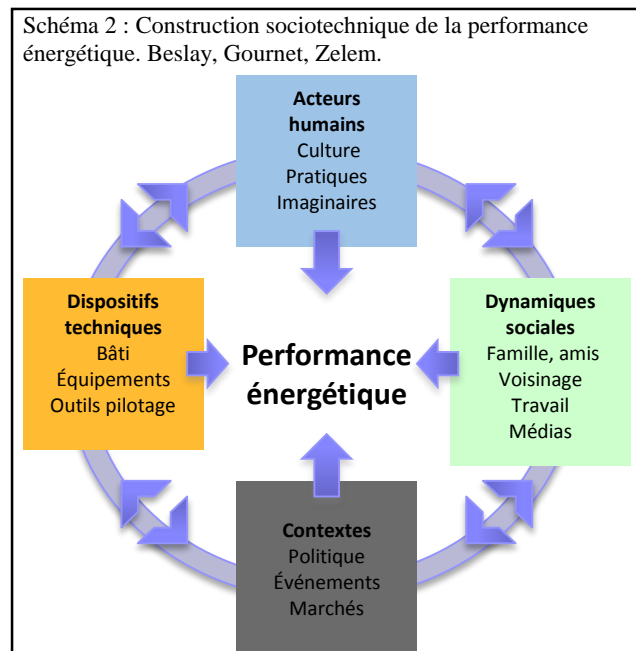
Schéma 2 : Construction sociotechnique de la performance énergétique. Beslay, Gournet, Zelem.

**Acteurs humains**
Culture
Pratiques
Imaginaires

**Dispositifs techniques**
Bâti
Équipements
Outils pilotage

**Performance énergétique**

**Dynamiques sociales**
Famille, amis
Voisinage
Travail
Médias

**Contextes**
Politique
Événements
Marchés